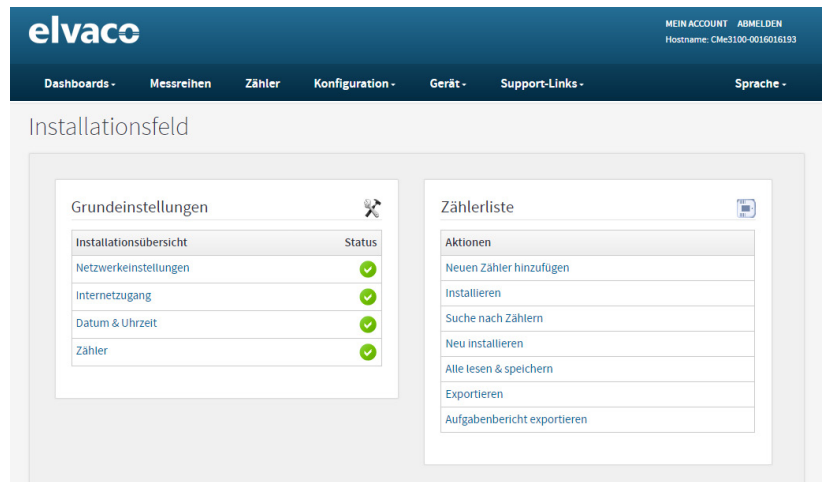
elvaco

MEIN ACCOUNT ABMELDEN
Hostname: CMe3100-0016016193

Dashboards ▾ Messreihen Zähler Konfiguration ▾ Gerät ▾ Support-Links ▾ Sprache ▾

Installationsfeld

Grundeinstellungen

| Installationsübersicht | Status |
|---|---|
| Netzwerkeinstellungen | ✓ |
| Internetzugang | ✓ |
| Datum & Uhrzeit | ✓ |
| Zähler | ✓ |

Zählerliste

| Aktionen |
|---|
| Neuen Zähler hinzufügen |
| Installieren |
| Suche nach Zählern |
| Neu installieren |
| Alle lesen & speichern |
| Exportieren |
| Aufgabenbericht exportieren |